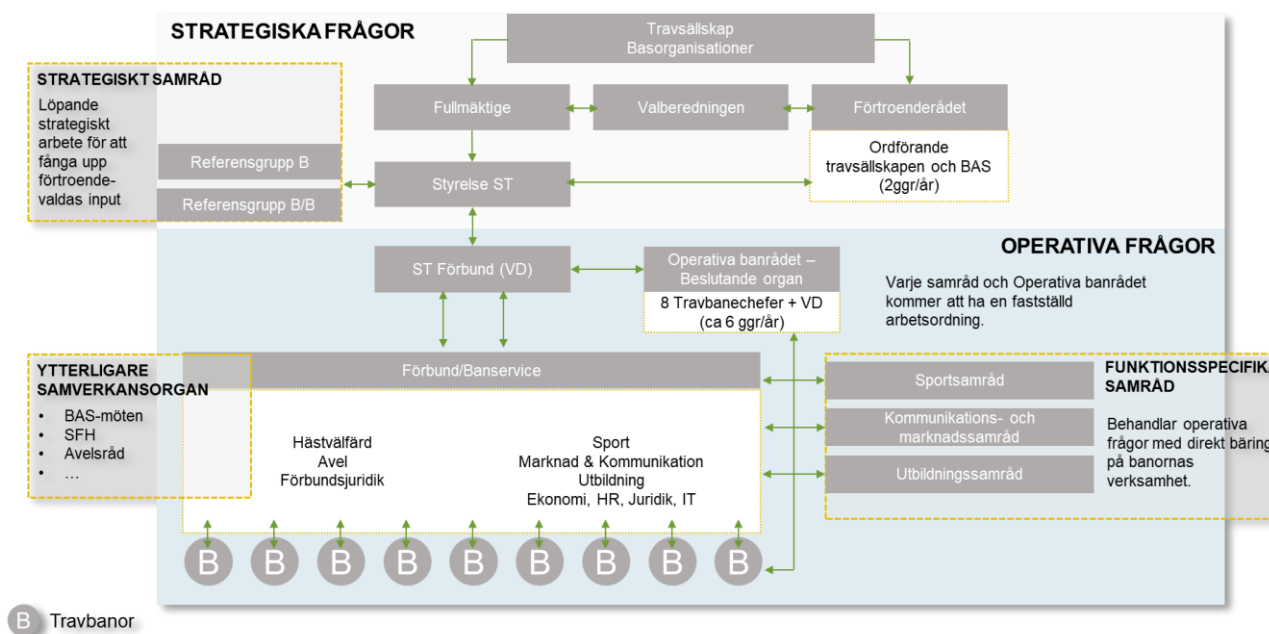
STRATEGISKA FRÅGOR

Travsällskap
Basorganisationer

STRATEGISKT SAMRÅD

Löpande strategiskt arbete för att fånga upp förtroendevaldas input

Fullmäktige

Valberedningen

Förtroenderådet

Ordförande travsällskapen och BAS (2ggr/år)

Referensgrupp B

Referensgrupp B/B

Styrelse ST

OPERATIVA FRÅGOR

ST Förbund (VD)

Operativa banrådet – Beslutande organ

8 Travbanechefer + VD (ca 6 ggr/år)

Varje samråd och Operativa banrådet kommer att ha en fastställd arbetsordning.

YTTERLIGARE SAMVERKANSORGAN

- BAS-möten
- SFH
- Avelsråd
- …

Förbund/Banservice

Hästvälfärd
Avel
Förbundsjuridik

Sport
Marknad & Kommunikation
Utbildning
Ekonomi, HR, Juridik, IT

Sportsamråd

Kommunikations- och marknadssamråd

Utbildningssamråd

FUNKTIONSSPECIFIKA SAMRÅD

Behandlar operativa frågor med direkt bäring på banornas verksamhet.

B B B B B B B B B

B Travbanor